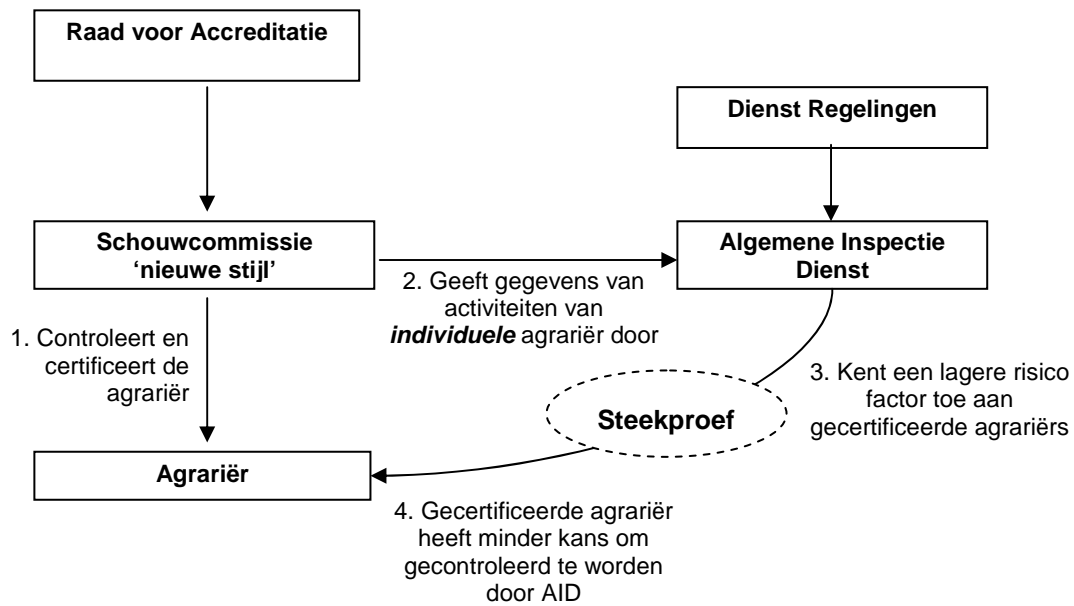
Raad voor Accreditatie

Dienst Regelingen

Schouwcommissie 'nieuwe stijl'

Algemene Inspectie Dienst

2. Geeft gegevens van activiteiten van ***individuele*** agrariër door

1. Controleert en certificeert de agrariër

3. Kent een lagere risico factor toe aan gecertificeerde agrariërs

Steekproef

Agrariër

4. Gecertificeerde agrariër heeft minder kans om gecontroleerd te worden door AID